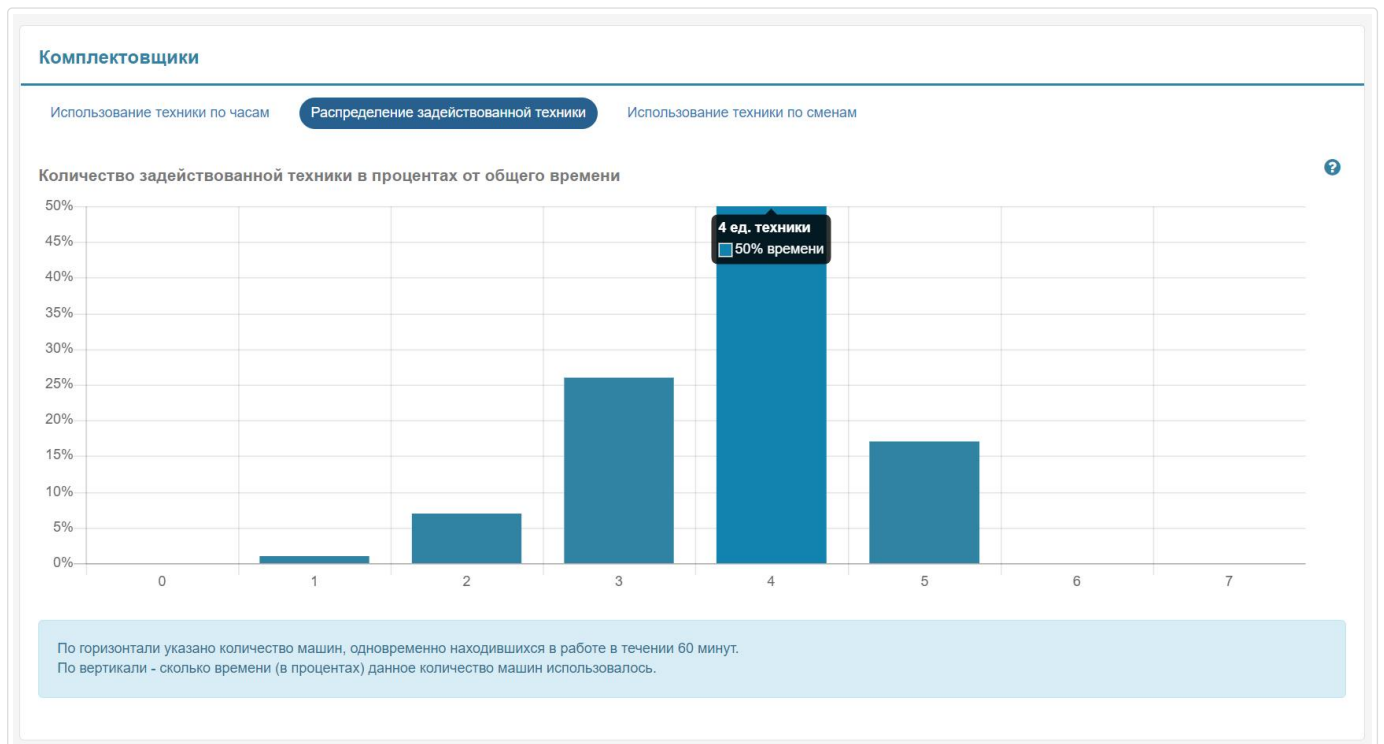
Комплектовщики

Использование техники по часам | Распределение задействованной техники | Использование техники по сменам

Количество задействованной техники в процентах от общего времени

?

50%
45%
40%
35%
30%
25%
20%
15%
10%
5%
0%

0 1 2 3 4 5 6 7

4 ед. техники
50% времени

По горизонтали указано количество машин, одновременно находившихся в работе в течении 60 минут.
По вертикали - сколько времени (в процентах) данное количество машин использовалось.